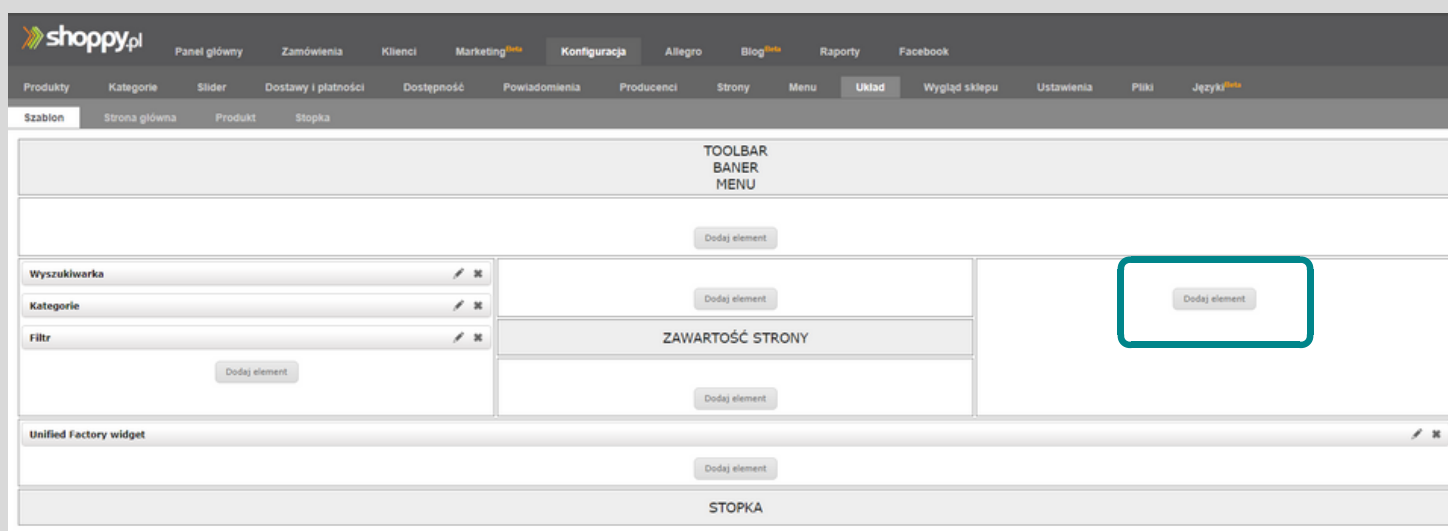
shoppy.pl

Panel główny Zamówienia Klienci Marketing Beta Konfiguracja Allegro Blog Beta Raporty Facebook

Produkty Kategorie Slider Dostawy i płatności Dostępność Powiadomienia Producenci Strony Menu Układ Wygląd sklepu Ustawienia Pliki Języki Beta

Szablon Strona główna Produkt Stopka

TOOLBAR
BANER
MENU

Dodaj element

Wyszukiwarka

Kategorie

Filtr

Dodaj element

Dodaj element

ZAWARTOŚĆ STRONY

Dodaj element

Dodaj element

Unified Factory widget

Dodaj element

STOPKA